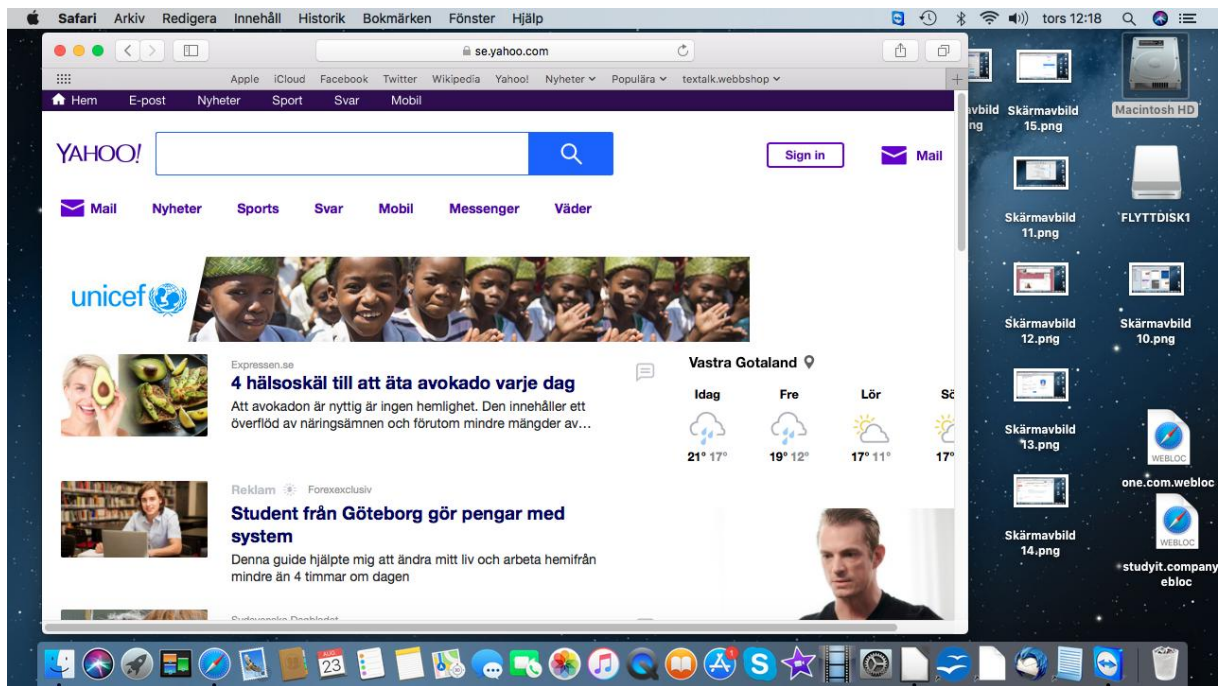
Safari Arkiv Redigera Innehåll Historik Bokmärken Fönster Hjälp tors 12:18

se.yahoo.com

Apple iCloud Facebook Twitter Wikipedia Yahoo! Nyheter Populära textalk.webbshop

Hem E-post Nyheter Sport Svar Mobil

YAHOO!

Sign in

Mail

Mail Nyheter Sports Svar Mobil Messenger Väder

unicef

Expressen.se
4 hälsoskäl till att äta avokado varje dag
Att avokadon är nyttig är ingen hemlighet. Den innehåller ett överflöd av näringsämnen och förutom mindre mängder av...

Vastra Gotaland

| Idag | Fre | Lör | Sö |
|---|---|---|---|
| 21° 17° | 19° 12° | 17° 11° | 17° |

Reklam Forexexclusiv
Student från Göteborg gör pengar med system
Denna guide hjälpte mig att ändra mitt liv och arbeta hemifrån mindre än 4 timmar om dagen

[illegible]

avbild ng

Skärmavbild 15.png

Macintosh HD

Skärmavbild 11.png

FLYTTDISK1

Skärmavbild 12.png

Skärmavbild 10.png

Skärmavbild 13.png

WEBLOC
one.com.webloc

Skärmavbild 14.png

WEBLOC
studyit.company ebloc

23